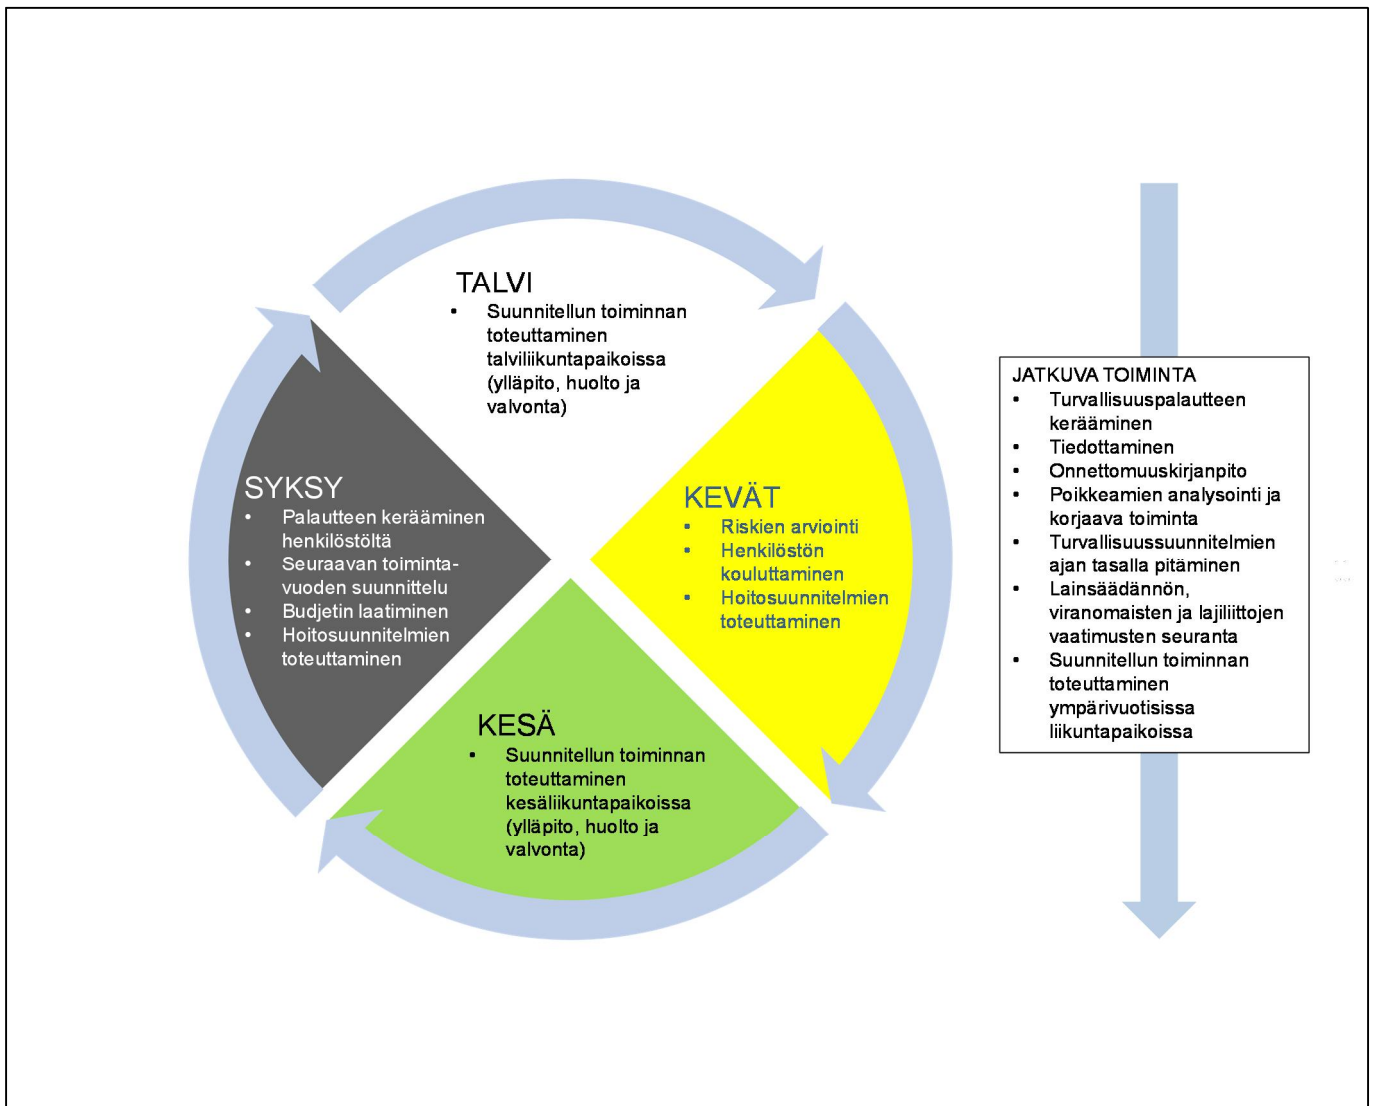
TALVI
- Suunnitellun toiminnan toteuttaminen talviliikuntapaikoissa (ylläpito, huolto ja valvonta)

SYKSY
- Palautteen kerääminen henkilöstöltä
- Seuraavan toiminta-vuoden suunnittelu
- Budjetin laatiminen
- Hoitosuunnitelmien toteuttaminen

KEVÄT
- Riskien arviointi
- Henkilöstön kouluttaminen
- Hoitosuunnitelmien toteuttaminen

KESÄ
- Suunnitellun toiminnan toteuttaminen kesäliikuntapaikoissa (ylläpito, huolto ja valvonta)

JATKUVA TOIMINTA
- Turvallisuuspalautteen kerääminen
- Tiedottaminen
- Onnettomuuskirjanpito
- Poikkeamien analysointi ja korjaava toiminta
- Turvallisuussuunnitelmien ajan tasalla pitäminen
- Lainsäädännön, viranomaisten ja lajiliittojen vaatimusten seuranta
- Suunnitellun toiminnan toteuttaminen ympärivuotisissa liikuntapaikoissa